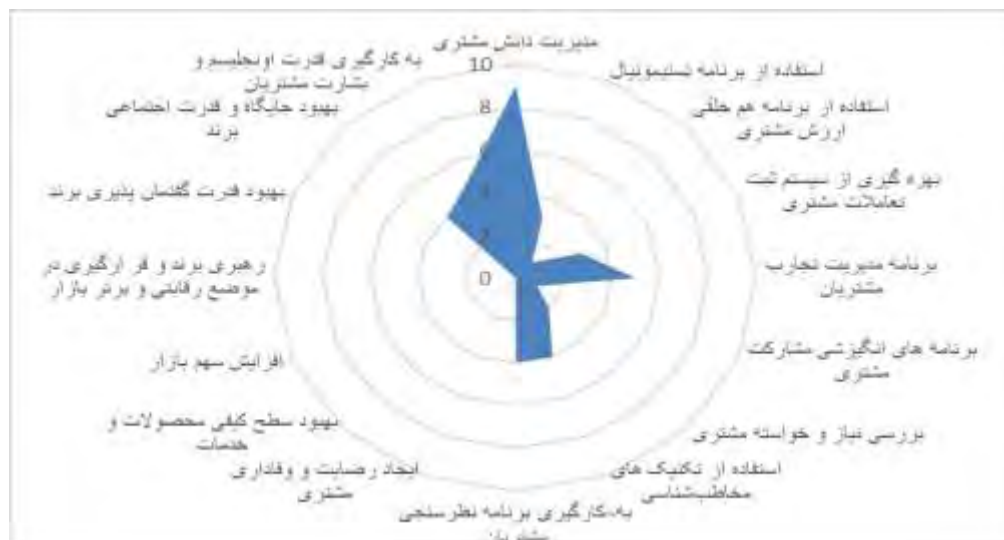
مدیریت دانش مشتری
استفاده از برنامه شبکه‌سازی
استفاده از برنامه هم خلقی ارزش مشتری
بهره گیری از سیستم ثبت تعاملات مشتری
برنامه مدیریت تجارب مشتریان
برنامه های انگیزشی مشارکت مشتری
بررسی نیاز و خواسته مشتری
استفاده از تکنیک های مخاطب‌شناسی
به‌کارگیری برنامه نظرسنجی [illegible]
ایجاد رضایت و وفاداری مشتری
بهبود سطح کیفی محصولات و خدمات
افزایش سهم بازار
رهبری برند و قرارگیری در موضع رقابتی و برتر بازار
بهبود قدرت گفتمان پذیری برند
بهبود جایگاه و قدرت اجتماعی برند
به کارگیری قدرت اونجلیسم و بشارت مشتریان
10
8
6
4
2
0